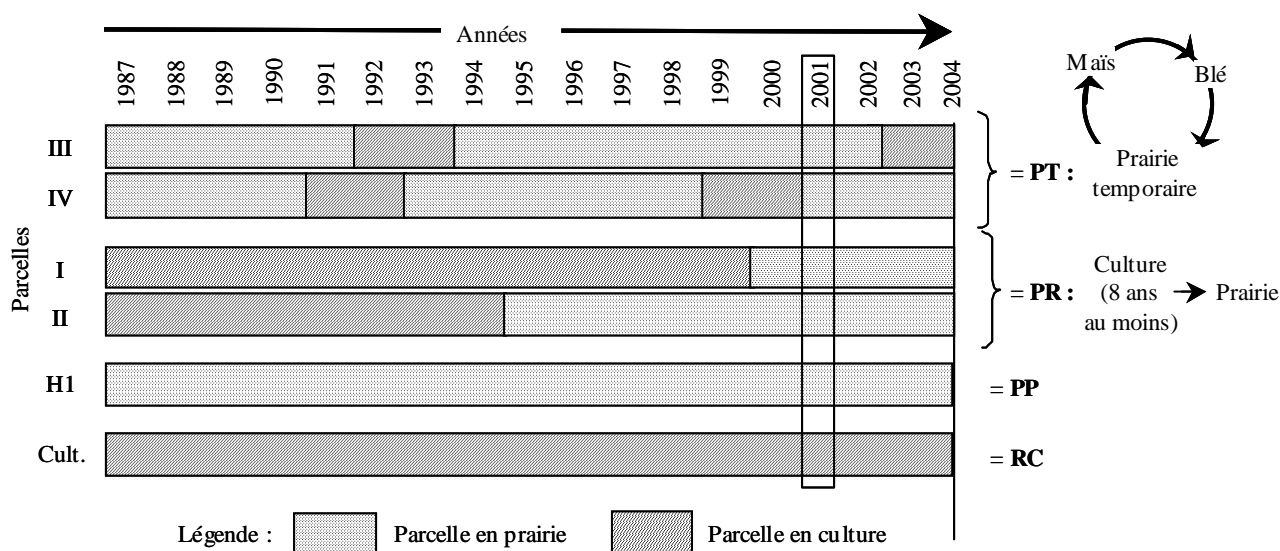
Années

1987 1988 1989 1990 1991 1992 1993 1994 1995 1996 1997 1998 1999 2000 2001 2002 2003 2004

Parcelles

III

IV

= PT :

Maïs

Blé

Prairie temporaire

I

II

= PR :

Culture (8 ans au moins) → Prairie

H1

= PP

Cult.

= RC

Légende :

Parcelle en prairie

Parcelle en culture